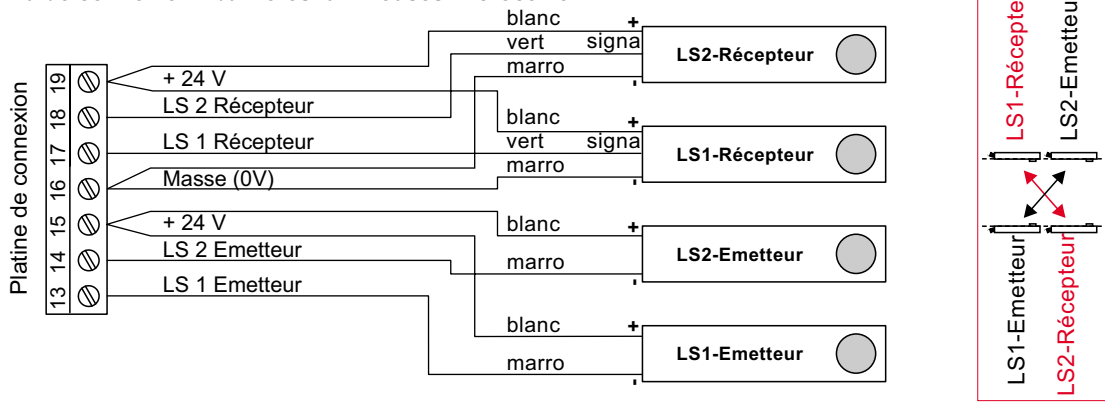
Platine de connexion

19
18
17
16
15
14
13

+ 24 V
LS 2 Récepteur
LS 1 Récepteur
Masse (0V)
+ 24 V
LS 2 Emetteur
LS 1 Emetteur

blanc
vert
marro
+
signa
-
LS2-Récepteur

blanc
vert
marro
+
signa
-
LS1-Récepteur

blanc
marro
+
-
LS2-Emetteur

blanc
marro
+
-
LS1-Emetteur

LS1-Récepte
LS2-Emetteu
LS1-Emetteur
LS2-Récepteur